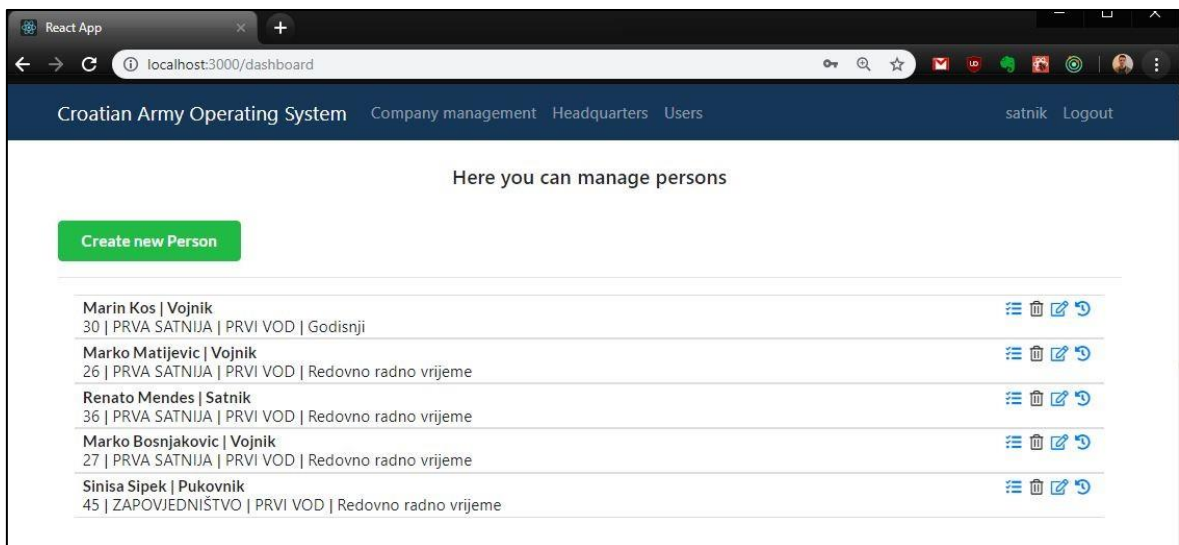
React App

localhost:3000/dashboard

Croatian Army Operating System Company management Headquarters Users satnik Logout

Here you can manage persons

Create new Person

Marin Kos | Vojnik
30 | PRVA SATNIJA | PRVI VOD | Godisnji

Marko Matijevic | Vojnik
26 | PRVA SATNIJA | PRVI VOD | Redovno radno vrijeme

Renato Mendes | Satnik
36 | PRVA SATNIJA | PRVI VOD | Redovno radno vrijeme

Marko Bosnjakovic | Vojnik
27 | PRVA SATNIJA | PRVI VOD | Redovno radno vrijeme

Sinisa Sipek | Pukovnik
45 | ZAPOVJEDNIŠTVO | PRVI VOD | Redovno radno vrijeme